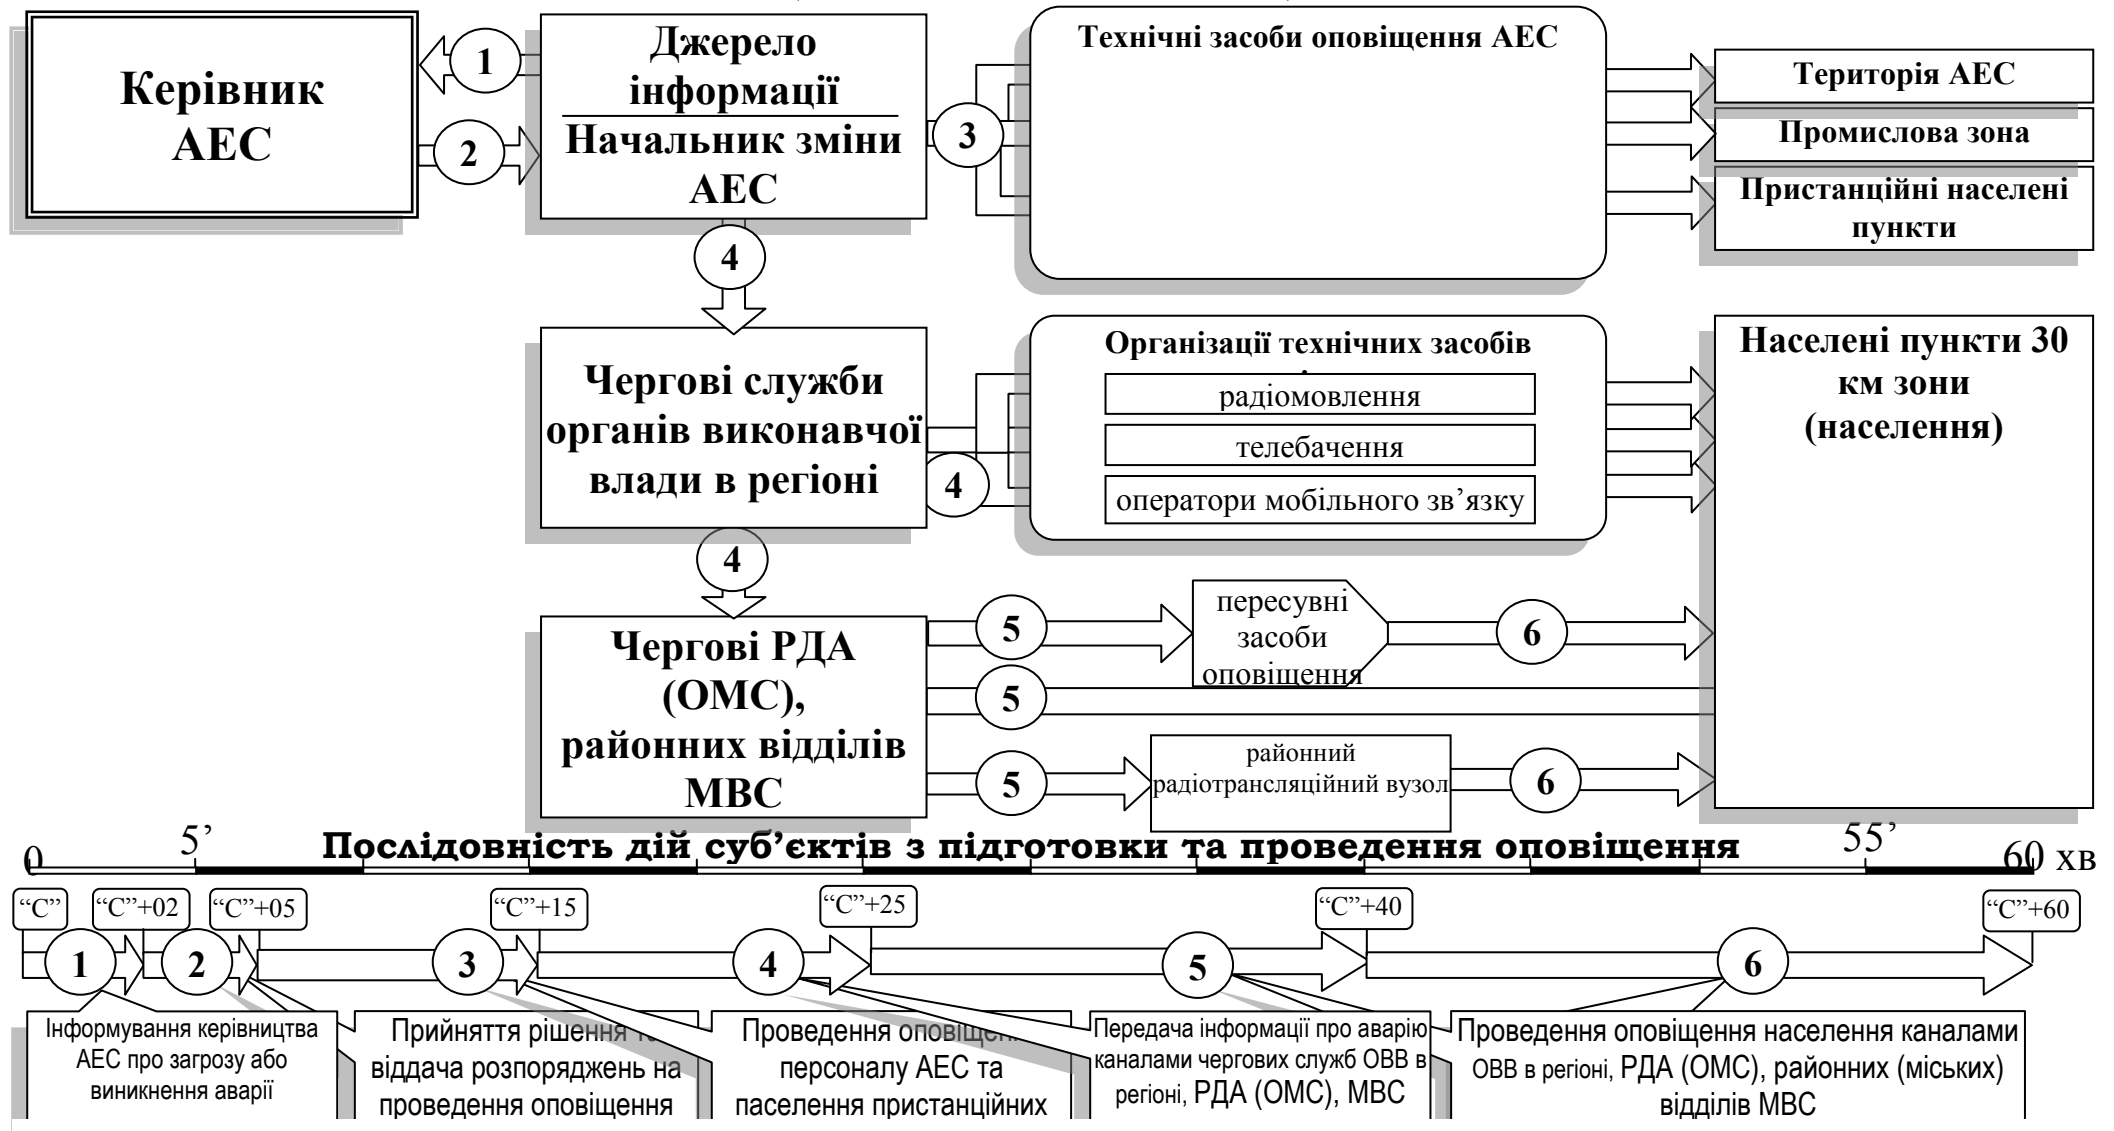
Керівник АЕС

1

2

Джерело інформації

Начальник зміни АЕС

3

Технічні засоби оповіщення АЕС

Територія АЕС

Промислова зона

Пристанційні населені пункти

4

Чергові служби органів виконавчої влади в регіоні

4

Організації технічних засобів

радіомовлення

телебачення

оператори мобільного зв’язку

Населені пункти 30 км зони (населення)

4

Чергові РДА (ОМС), районних відділів МВС

5

пересувні засоби оповіщення

6

5

5

районний радіотрансляційний вузол

6

0 5’ Послідовність дій суб’єктів з підготовки та проведення оповіщення 55’ 60 хв

“С” “С”+02 “С”+05 “С”+15 “С”+25 “С”+40 “С”+60

1 2 3 4 5 6

Інформування керівництва АЕС про загрозу або виникнення аварії

Прийняття рішення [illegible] віддача розпоряджень на проведення оповіщення

Проведення оповіщен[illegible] персоналу АЕС та населення пристанційних

Передача інформації про аварію каналами чергових служб ОВВ в регіоні, РДА (ОМС), МВС

Проведення оповіщення населення каналами ОВВ в регіоні, РДА (ОМС), районних (міських) відділів МВС